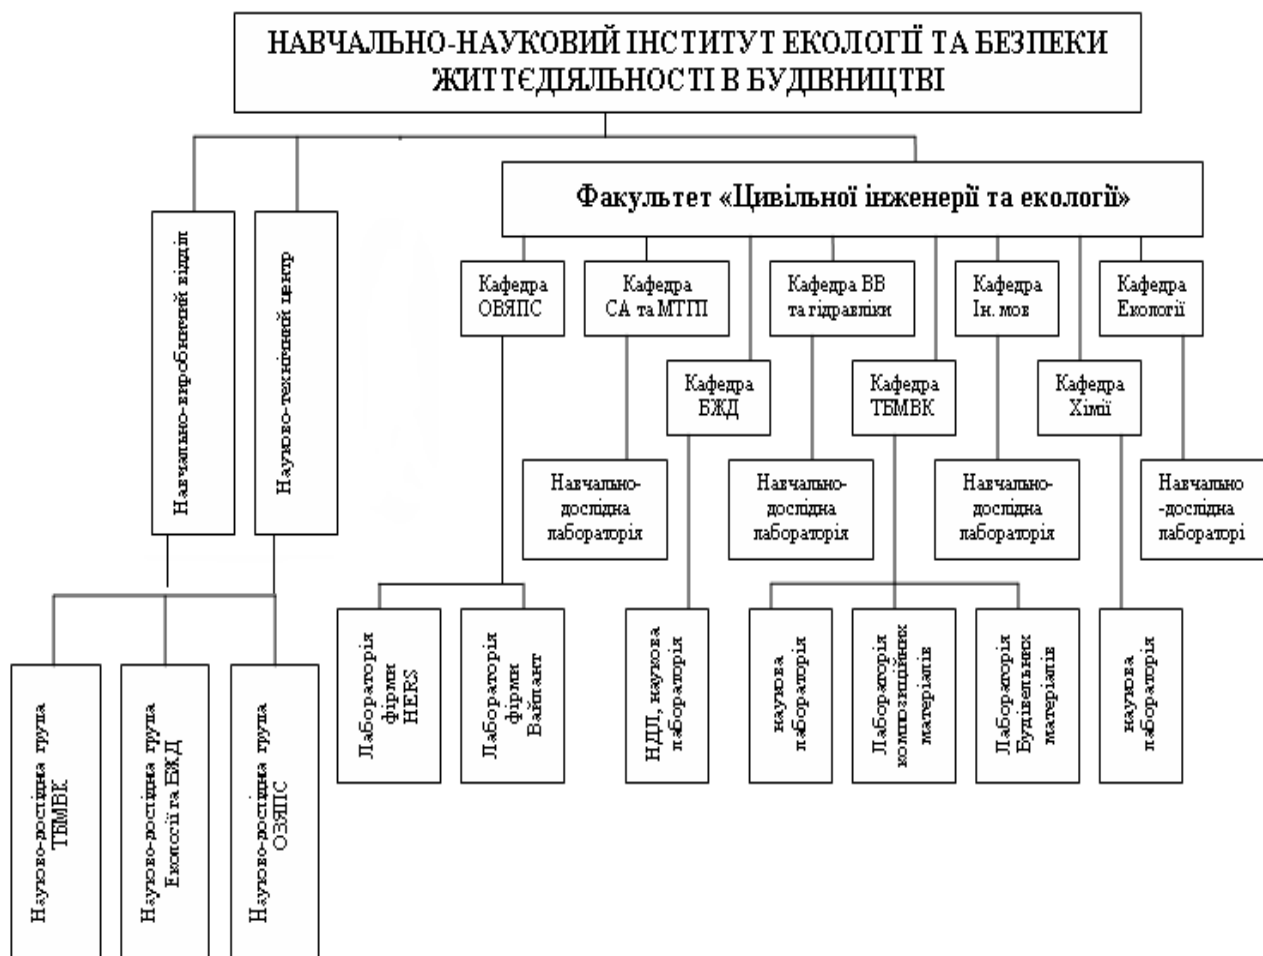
НАВЧАЛЬНО-НАУКОВИЙ ІНСТИТУТ ЕКОЛОГІЇ ТА БЕЗПЕКИ ЖИТТЄДІЯЛЬНОСТІ В БУДІВНИЦТВІ

Факультет «Цивільної інженерії та екології»

Навчально-виробничий відділ

Науково-технічний центр

Кафедра ОВЯПС

Кафедра СА та МТГП

Кафедра БЖД

Кафедра ВВ та гідравліки

Кафедра ТБМВК

Кафедра Ін. мов

Кафедра Хімії

Кафедра Екології

Навчально-дослідна лабораторія

Навчально-дослідна лабораторія

Навчально-дослідна лабораторія

Навчально-дослідна лабораторі

Науково-дослідна група ТБМВК

Науково-дослідна група Екології та БЖД

Науково-дослідна група ОЗЯПС

Лабораторія фірми HERS

Лабораторія фірми Вайпант

НДЛ, наукова лабораторія

наукова лабораторія

Лабораторія композиційних матеріалів

Лабораторія Будівельних матеріалів

наукова лабораторія